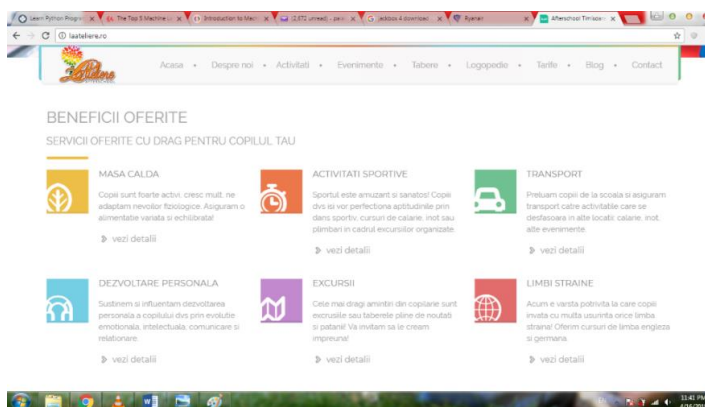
Learn Python Progra ×
The Top 5 Machine ×
Introduction to Machi ×
(2,672 unread) - pa ×
Jackbox 4 download ×
Ryanair ×
Afterschool Timisoa ×

laatelere.ro

Acasa • Despre noi • Activitati • Evenimente • Tabere • Logopedie • Tarife • Blog • Contact

BENEFICII OFERITE

SERVICII OFERITE CU DRAG PENTRU COPILUL TAU

MASA CALDA

Copiii sunt foarte activi, cresc mult, ne adaptam nevoilor fiziologice. Asiguram o alimentatie variata si echilibrata!

vezi detalii

ACTIVITATI SPORTIVE

Sportul este amuzant si sanatos! Copiii dvs isi vor perfectiona aptitudinile prin dans sportiv, cursuri de calarie, inot sau plimbari in cadrul excursiilor organizate.

vezi detalii

TRANSPORT

Preluam copiii de la scoala si asiguram transport catre activitatile care se desfasoara in alte locatii: calarie, inot, alte evenimente.

vezi detalii

DEZVOLTARE PERSONALA

Sustinem si influentam dezvoltarea personala a copilului dvs prin evolutie emotionala, intelectuala, comunicare si relationare.

vezi detalii

EXCURSII

Cele mai dragi amintiri din copilarie sunt excursiile sau taberele pline de noutati si pataniii! Va invitam sa le cream impreuna!

vezi detalii

LIMBI STRAINE

Acum e varsta potrivita la care copiii invata cu multa usurinta orice limba straina! Oferim cursuri de limba engleza si germana.

vezi detalii

11:41 PM